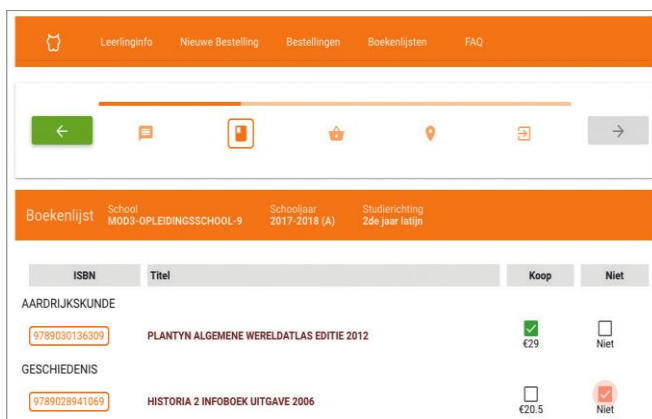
Leerlinginfo Nieuwe Bestelling Bestellingen Boekenlijsten FAQ

←

→

Boekenlijst School MOD3-OPLEIDINGSSCHOOL-9 Schooljaar 2017-2018 (A) Studierichting 2de jaar latijn

| ISBN | Titel | Koop | Niet |
|---|---|---|---|
| AARDRIJKSKUNDE | | | |
| 9789030136309 | PLANTYN ALGEMENE WERELDATLAS EDITIE 2012 | €29 | Niet |
| GESCHIEDENIS | | | |
| 9789028941069 | HISTORIA 2 INFOBOEK UITGAVE 2006 | €20.5 | Niet |